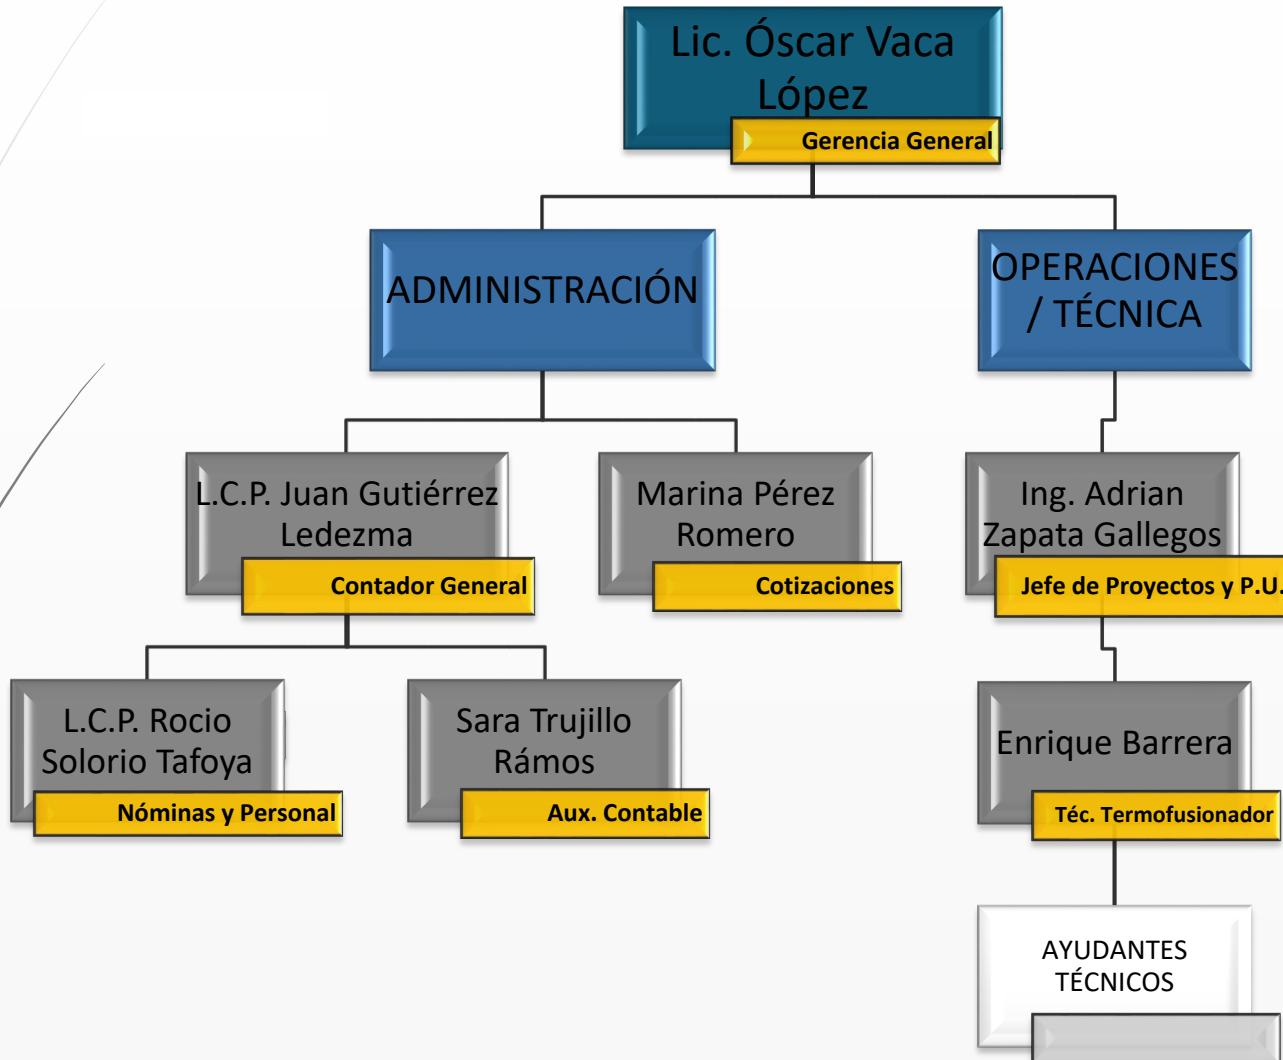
Lic. Óscar Vaca López

Gerencia General

ADMINISTRACIÓN

OPERACIONES / TÉCNICA

L.C.P. Juan Gutiérrez Ledezma

Contador General

Marina Pérez Romero

Cotizaciones

Ing. Adrian Zapata Gallegos

Jefe de Proyectos y P.U.

L.C.P. Rocio Solorio Tafoya

Nóminas y Personal

Sara Trujillo Rámos

Aux. Contable

Enrique Barrera

Téc. Termofusionador

AYUDANTES TÉCNICOS